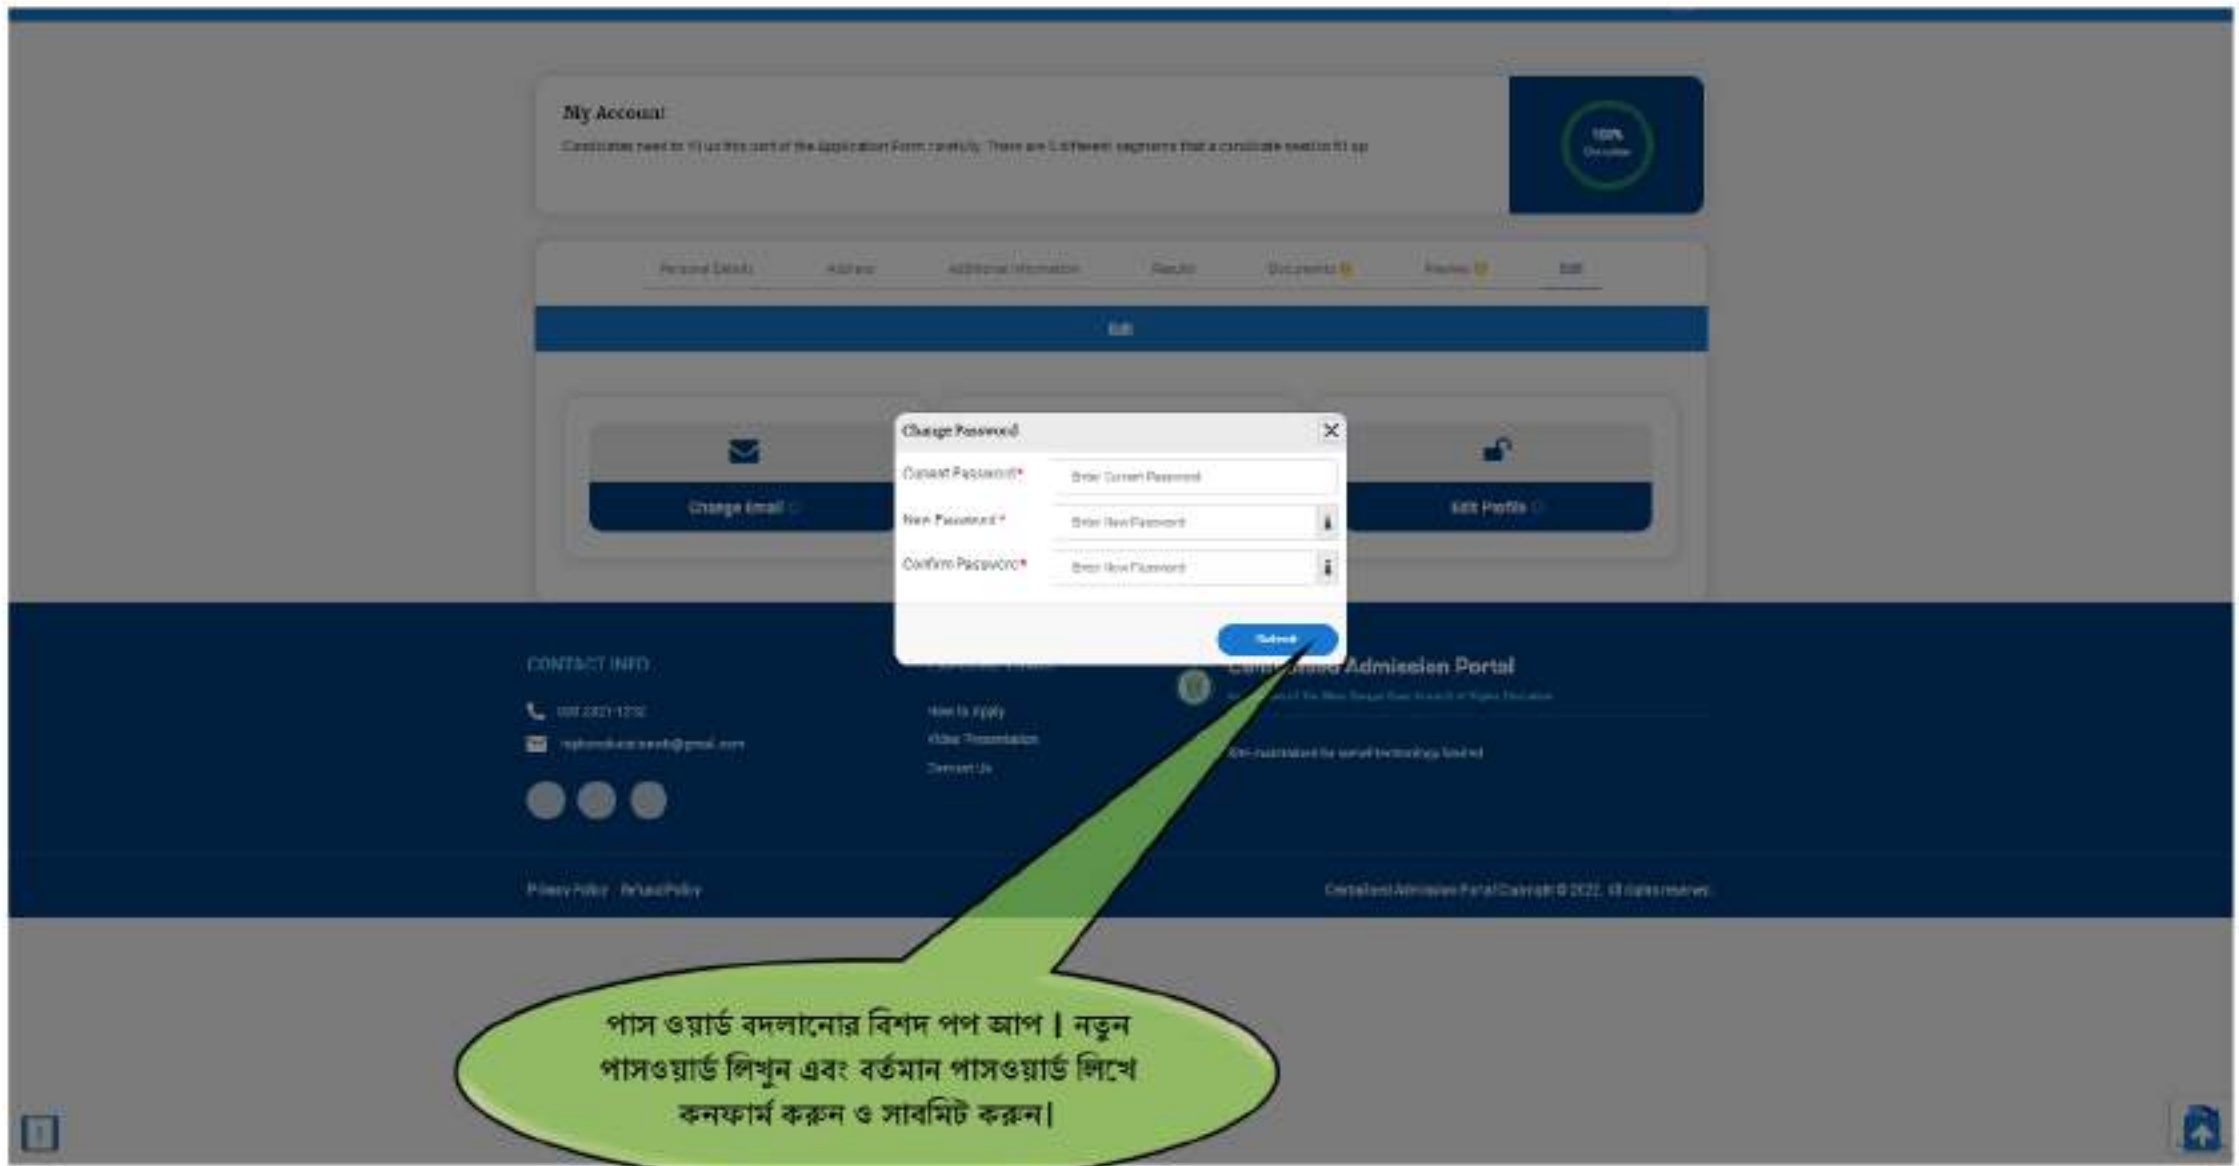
My Account

Candidates need to fill up this part of the Application Form carefully. There are 5 different segments that a candidate need to fill up.

100%
Complete

Personal Details Address Additional Information Results Documents Preview Edit

Edit

Change Email

Edit Profile

Change Password

Current Password*
Enter Current Password

New Password*
Enter New Password

Confirm Password*
Enter New Password

Submit

CONTACT INFO

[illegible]

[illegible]@gmail.com

How to Apply
Video Presentation
Contact Us

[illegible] Admission Portal

Privacy Policy Refund Policy

Centralised Admission Portal Copyright © 2022. All rights reserved.

পাস ওয়ার্ড বদলানোর বিশদ পপ আপ। নতুন পাসওয়ার্ড লিখুন এবং বর্তমান পাসওয়ার্ড লিখে কনফার্ম করুন ও সাবমিট করুন।